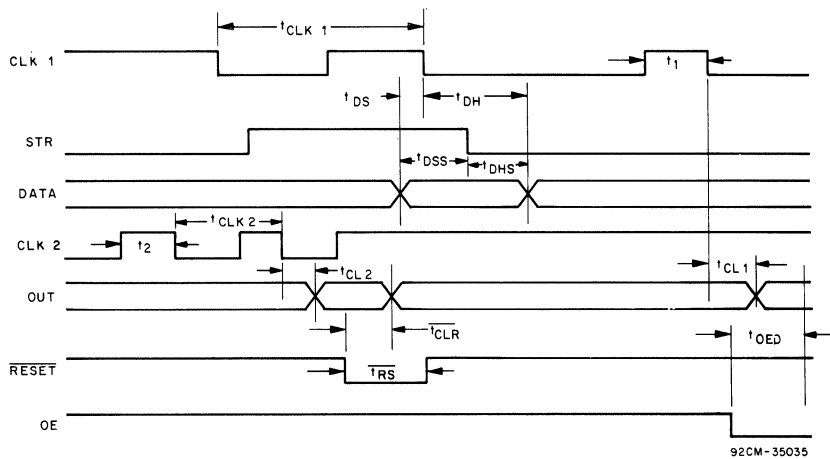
$t_{CLK\ 1}$

CLK 1

$t_1$

$t_{DS}$

$t_{DH}$

STR

$t_{DSS}$

$t_{DHS}$

DATA

$t_{CLK\ 2}$

CLK 2

$t_2$

$t_{CL\ 2}$

$t_{CL\ 1}$

OUT

$\overline{t_{CLR}}$

$t_{OED}$

$\overline{RESET}$

$\overline{t_{RS}}$

OE

92CM-35035